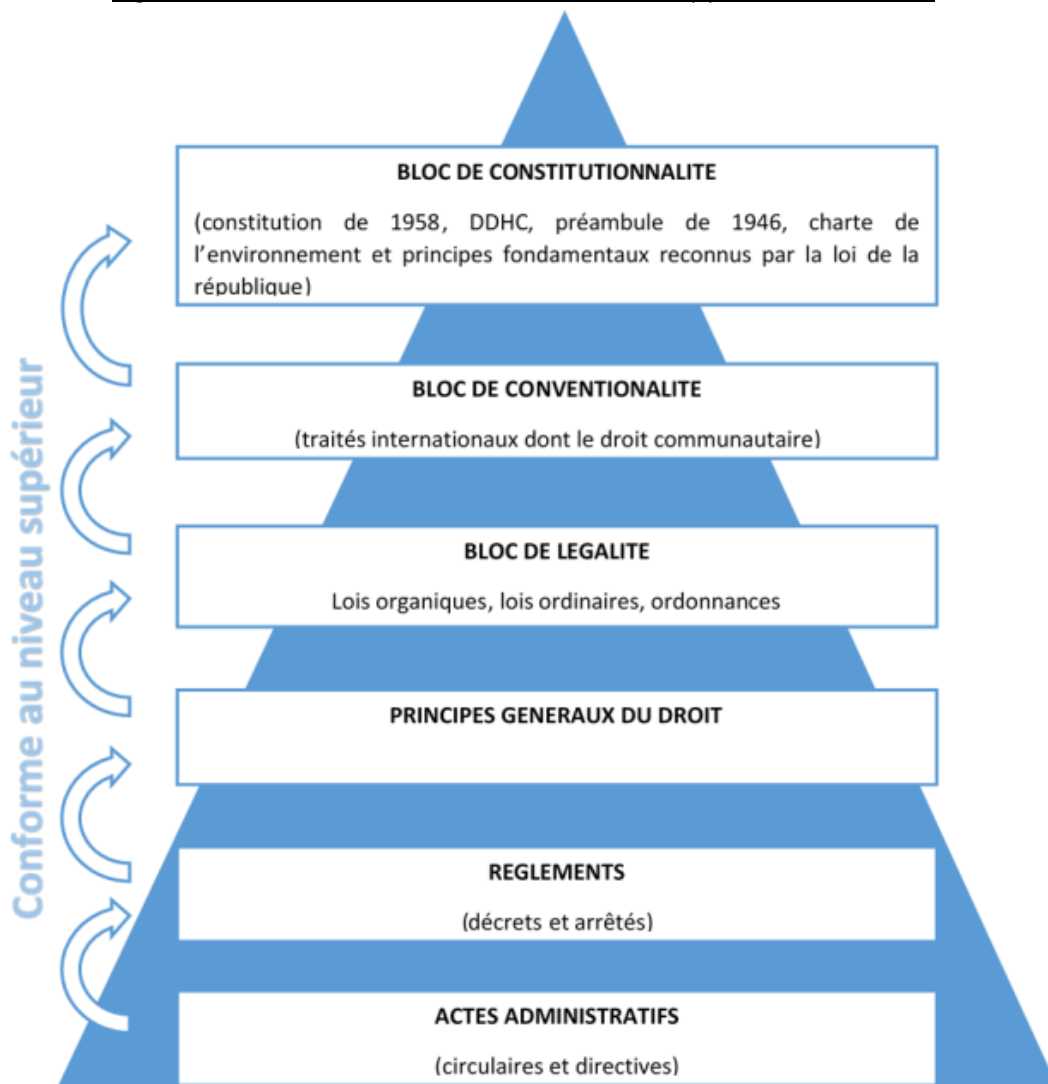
Conforme au niveau supérieur

BLOC DE CONSTITUTIONNALITE

(constitution de 1958, DDHC, préambule de 1946, charte de l'environnement et principes fondamentaux reconnus par la loi de la république)

BLOC DE CONVENTIONALITE

(traités internationaux dont le droit communautaire)

BLOC DE LEGALITE

Lois organiques, lois ordinaires, ordonnances

PRINCIPES GENERAUX DU DROIT

REGLEMENTS

(décrets et arrêtés)

ACTES ADMINISTRATIFS

(circulaires et directives)